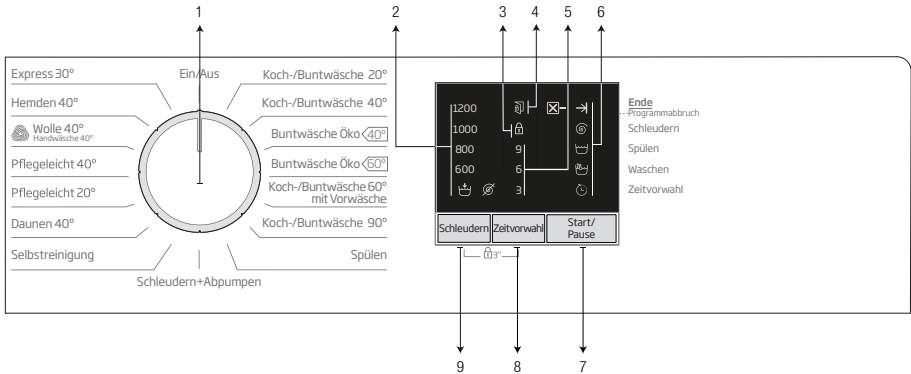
1 2 3 4 5 6

Express 30°
Hemden 40°
Wolle 40° Handwäsche 40°
Pflegeleicht 40°
Pflegeleicht 20°
Daunen 40°
Selbstreinigung

Ein/Aus

Koch-/Buntwäsche 20°
Koch-/Buntwäsche 40°
Buntwäsche Öko 40°
Buntwäsche Öko 60°
Koch-/Buntwäsche 60° mit Vorwäsche
Koch-/Buntwäsche 90°
Spülen

Schleudern+Abpumpen

1200
1000
800
600

9
6
3

Ende
Programmabbruch
Schleudern
Spülen
Waschen
Zeitvorwahl

Schleudern
Zeitvorwahl
Start/ Pause

3"

9 8 7